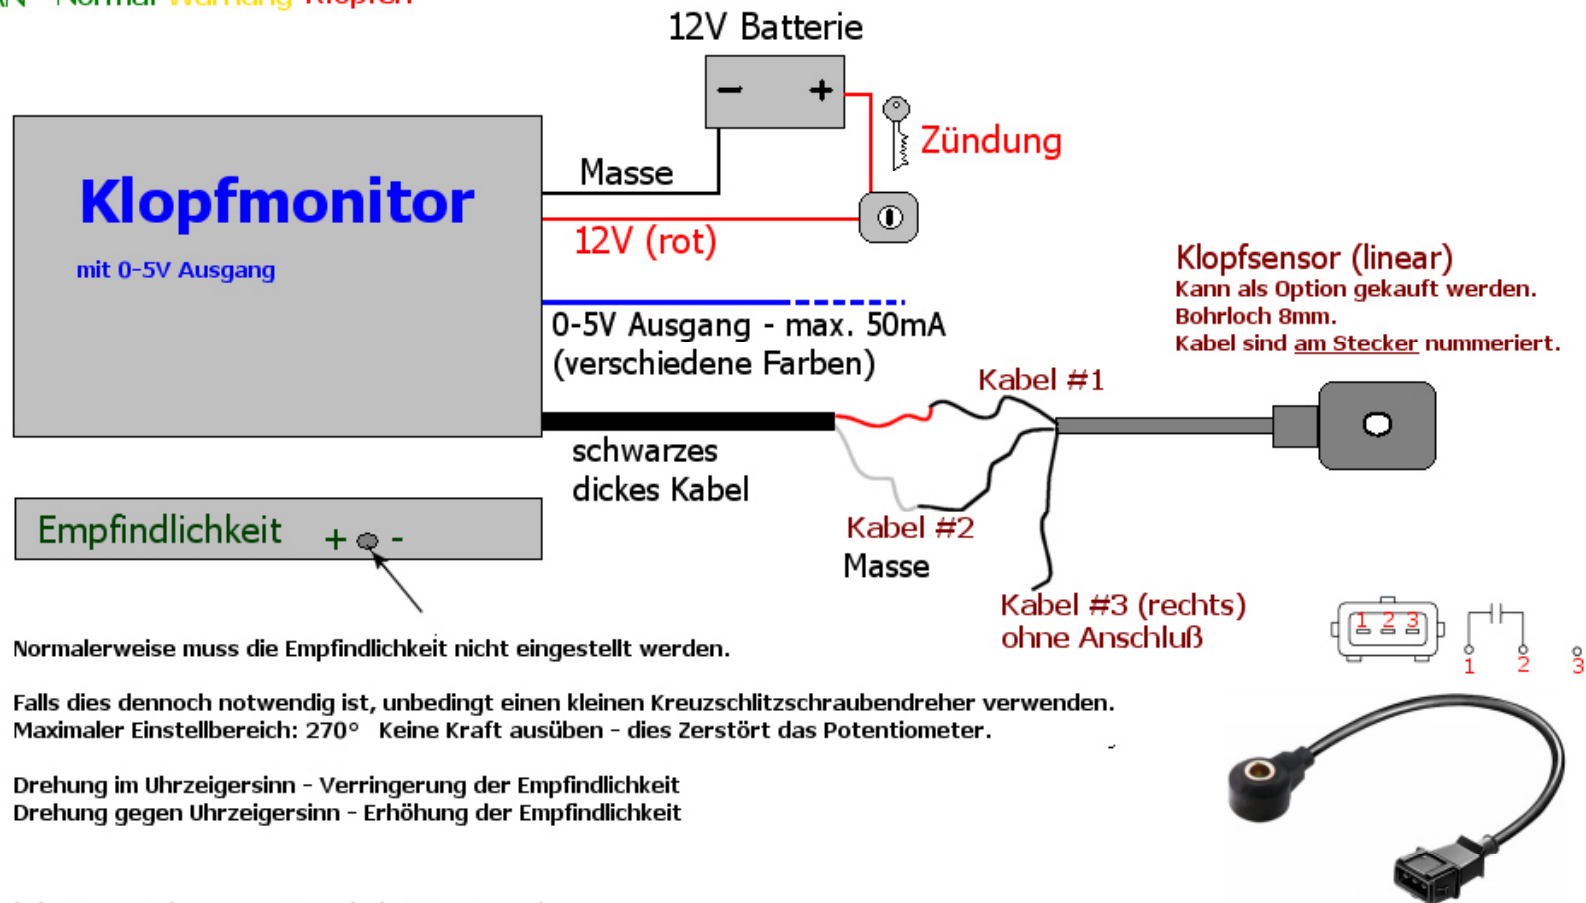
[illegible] Normal Warnung Klopfen

12V Batterie

− +

Zündung

Klopfmonitor

mit 0-5V Ausgang

Masse

12V (rot)

Klopfsensor (linear)
Kann als Option gekauft werden.
Bohrloch 8mm.
Kabel sind am Stecker nummeriert.

0-5V Ausgang - max. 50mA
(verschiedene Farben)

Kabel #1

schwarzes
dickes Kabel

Kabel #2
Masse

Empfindlichkeit + -

Kabel #3 (rechts)
ohne Anschluß

1 2 3

1 2 3

Normalerweise muss die Empfindlichkeit nicht eingestellt werden.

Falls dies dennoch notwendig ist, unbedingt einen kleinen Kreuzschlitzschraubendreher verwenden.
Maximaler Einstellbereich: 270° Keine Kraft ausüben - dies Zerstört das Potentiometer.

Drehung im Uhrzeigersinn - Verringerung der Empfindlichkeit
Drehung gegen Uhrzeigersinn - Erhöhung der Empfindlichkeit

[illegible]